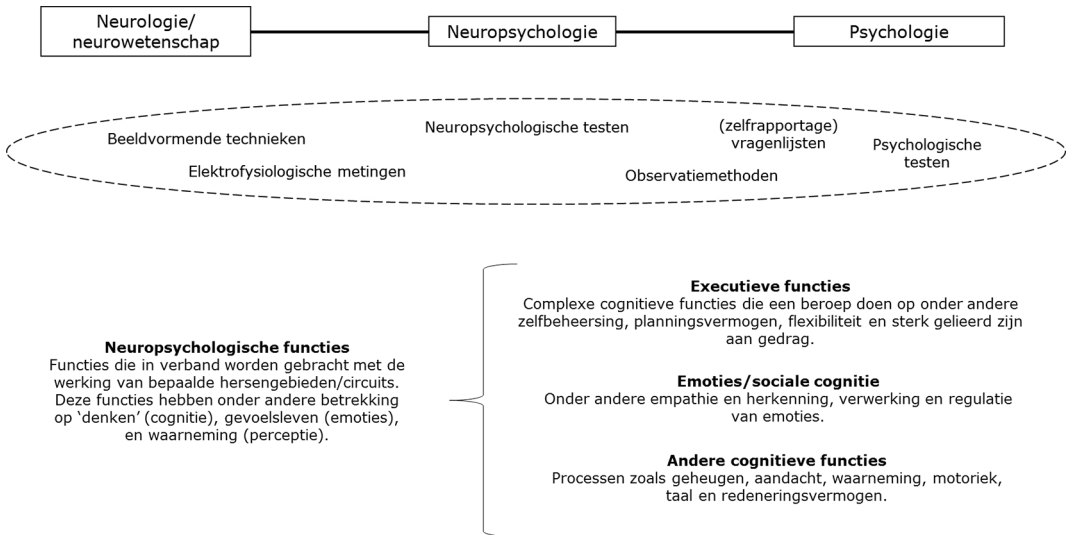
Neurologie/ neurowetenschap

Neuropsychologie

Psychologie

Beeldvormende technieken

Neuropsychologische testen

(zelfrapportage) vragenlijsten

Psychologische testen

Elektrofysiologische metingen

Observatiemethoden

**Neuropsychologische functies**
Functies die in verband worden gebracht met de werking van bepaalde hersengebieden/circuits. Deze functies hebben onder andere betrekking op 'denken' (cognitie), gevoelsleven (emoties), en waarneming (perceptie).

**Executieve functies**
Complexe cognitieve functies die een beroep doen op onder andere zelfbeheersing, planningsvermogen, flexibiliteit en sterk gelieerd zijn aan gedrag.

**Emoties/sociale cognitie**
Onder andere empathie en herkenning, verwerking en regulatie van emoties.

**Andere cognitieve functies**
Processen zoals geheugen, aandacht, waarneming, motoriek, taal en redeneringsvermogen.